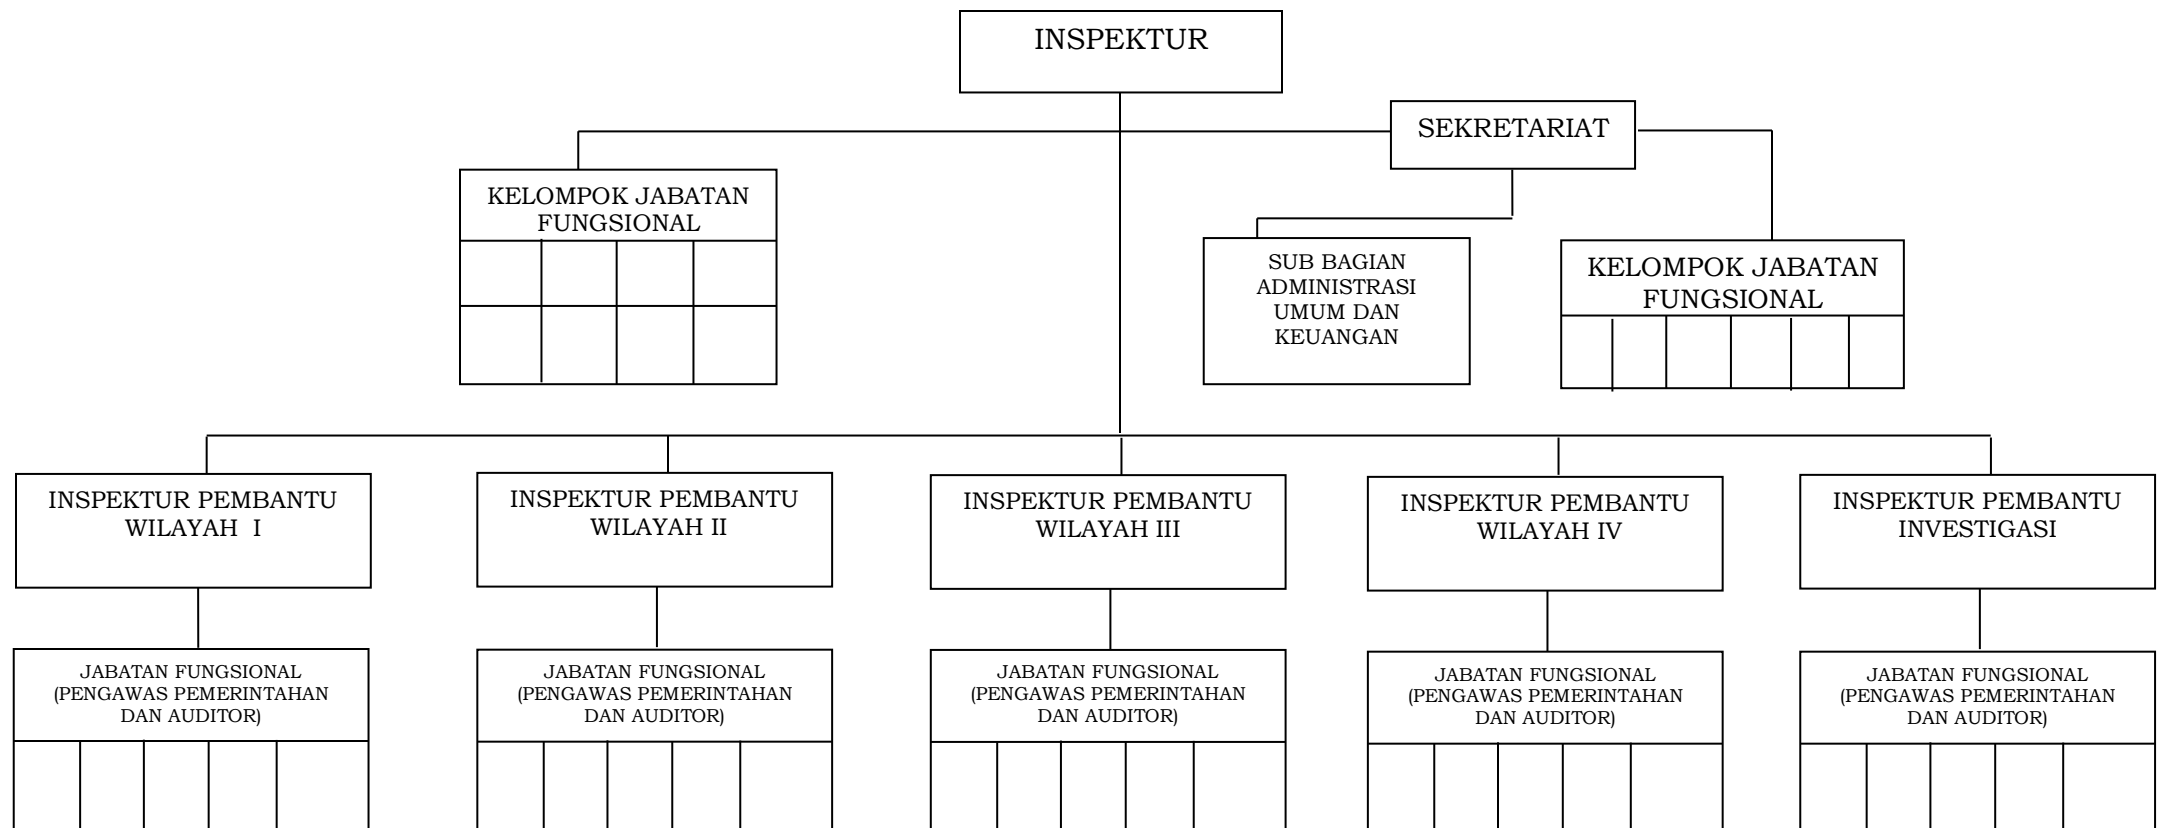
INSPEKTUR

SEKRETARIAT

KELOMPOK JABATAN FUNGSIONAL

SUB BAGIAN ADMINISTRASI UMUM DAN KEUANGAN

KELOMPOK JABATAN FUNGSIONAL

INSPEKTUR PEMBANTU WILAYAH I

INSPEKTUR PEMBANTU WILAYAH II

INSPEKTUR PEMBANTU WILAYAH III

INSPEKTUR PEMBANTU WILAYAH IV

INSPEKTUR PEMBANTU INVESTIGASI

JABATAN FUNGSIONAL (PENGAWAS PEMERINTAHAN DAN AUDITOR)

JABATAN FUNGSIONAL (PENGAWAS PEMERINTAHAN DAN AUDITOR)

JABATAN FUNGSIONAL (PENGAWAS PEMERINTAHAN DAN AUDITOR)

JABATAN FUNGSIONAL (PENGAWAS PEMERINTAHAN DAN AUDITOR)

JABATAN FUNGSIONAL (PENGAWAS PEMERINTAHAN DAN AUDITOR)